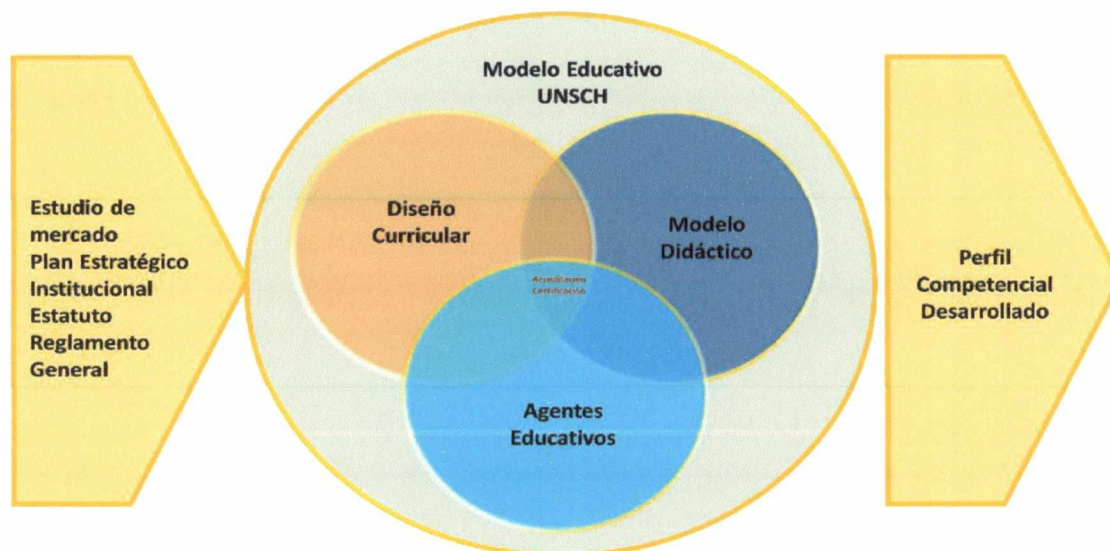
Estudio de mercado
Plan Estratégico Institucional
Estatuto
Reglamento General

Modelo Educativo UNSCH

Diseño Curricular

Modelo Didáctico

Acreditación
Certificación

Agentes Educativos

Perfil Competencial Desarrollado